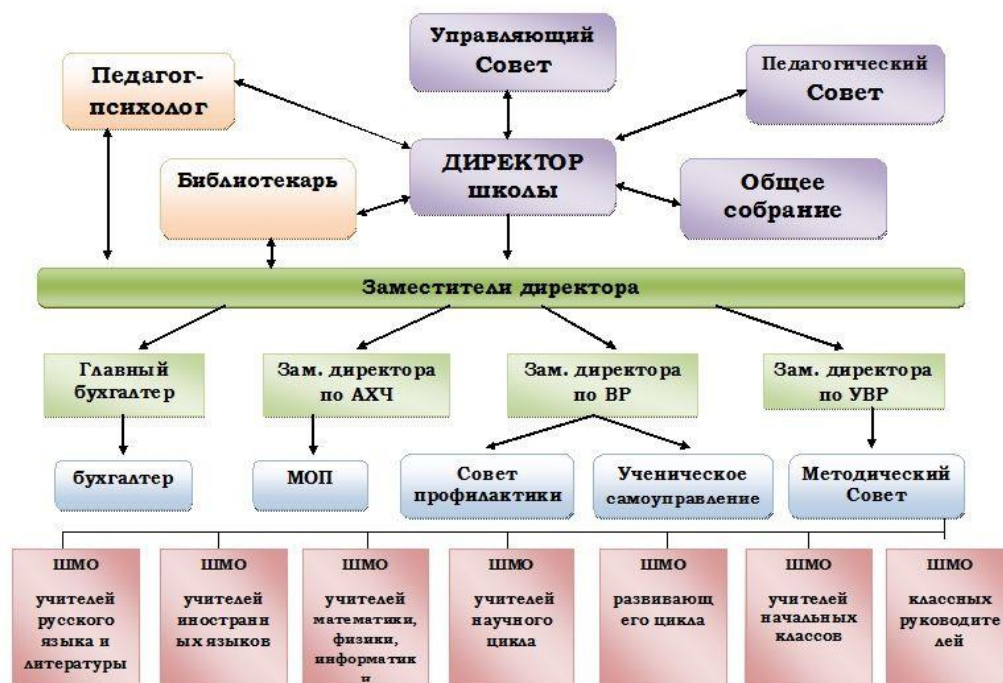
Управляющий Совет

Педагог-психолог

Педагогический Совет

ДИРЕКТОР школы

Библиотекарь

Общее собрание

Заместители директора

Главный бухгалтер

Зам. директора по АХЧ

Зам. директора по ВР

Зам. директора по УВР

бухгалтер

МОП

Совет профилактики

Ученическое самоуправление

Методический Совет

ШМО учителей русского языка и литературы

ШМО учителей иностранн ых языков

ШМО учителей математики, физики, информатик и

ШМО учителей научного цикла

ШМО развивающ его цикла

ШМО учителей начальных классов

ШМО классных руководите лей